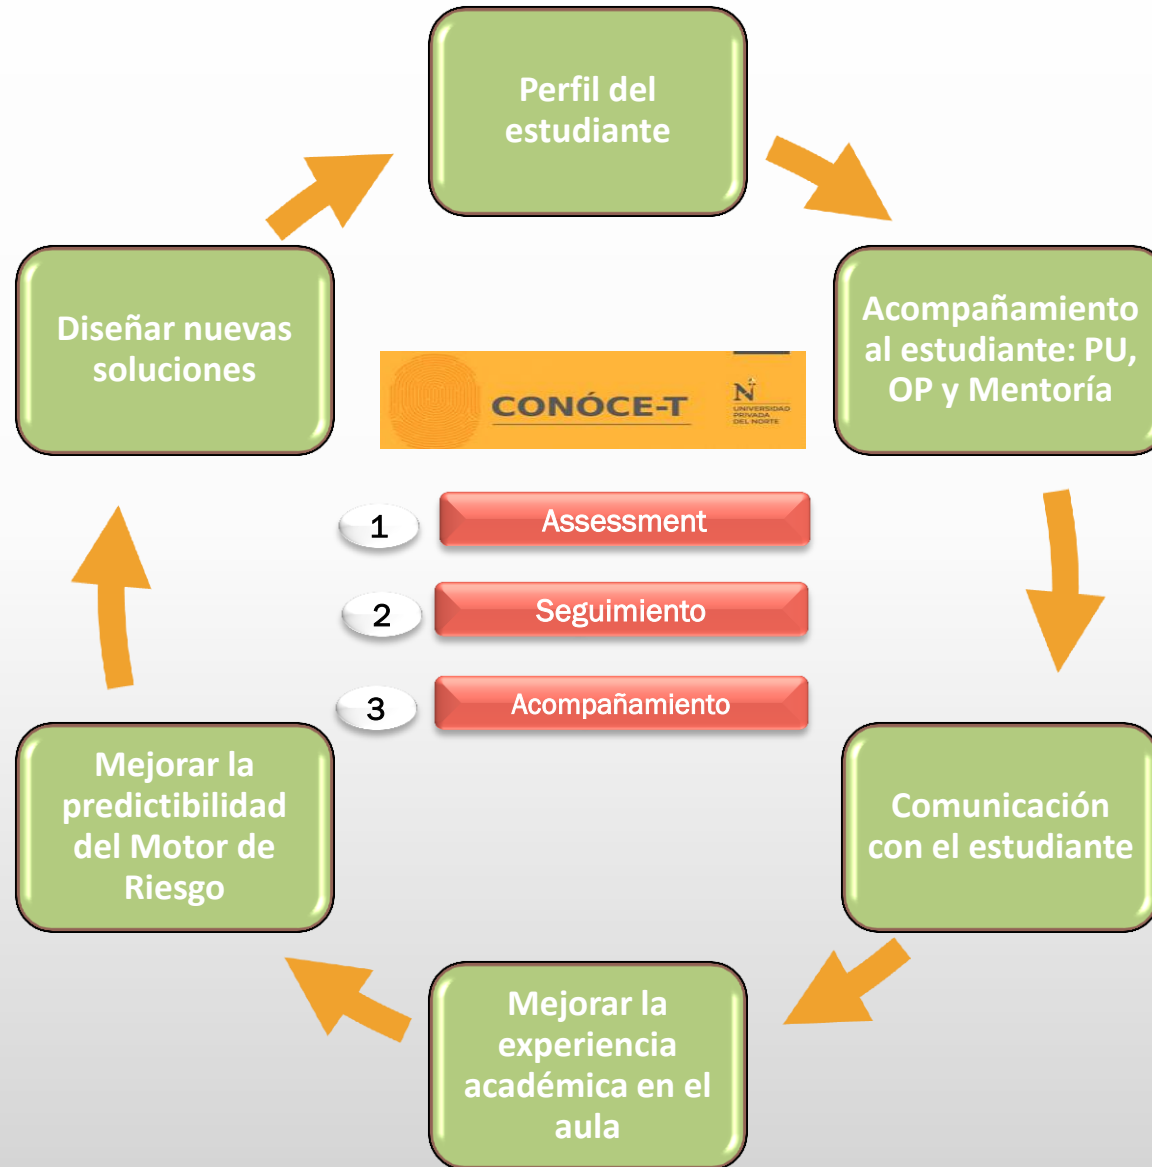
Perfil del estudiante

Acompañamiento al estudiante: PU, OP y Mentoría

Comunicación con el estudiante

Mejorar la experiencia académica en el aula

Mejorar la predictibilidad del Motor de Riesgo

Diseñar nuevas soluciones

CONÓCE-T

N
UNIVERSIDAD PRIVADA DEL NORTE

1 Assessment

2 Seguimiento

3 Acompañamiento